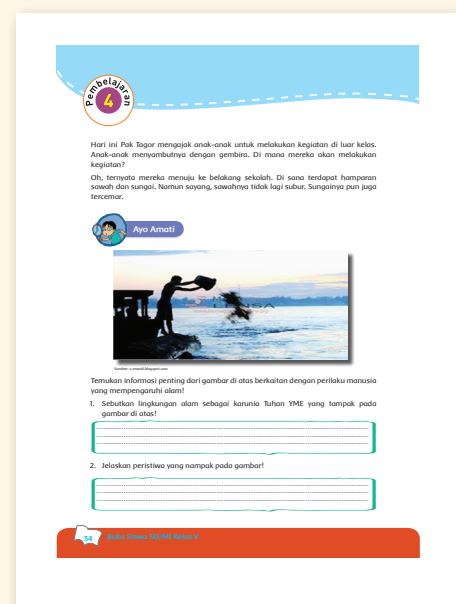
Pembelajaran 4

Hari ini Pak Tagor mengajak anak-anak untuk melakukan kegiatan di luar kelas. Anak-anak menyambutnya dengan gembira. Di mana mereka akan melakukan kegiatan?

Oh, ternyata mereka menuju ke belakang sekolah. Di sana terdapat hamparan sawah dan sungai. Namun sayang, sawahnya tidak lagi subur. Sungainya pun juga tercemar.

Ayo Amati

Sumber: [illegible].blogspot.com

Temukan informasi penting dari gambar di atas berkaitan dengan perilaku manusia yang mempengaruhi alam!

1. Sebutkan lingkungan alam sebagai karunia Tuhan YME yang tampak pada gambar di atas!

2. Jelaskan peristiwa yang nampak pada gambar!

34 Buku Siswa SD/MI Kelas V